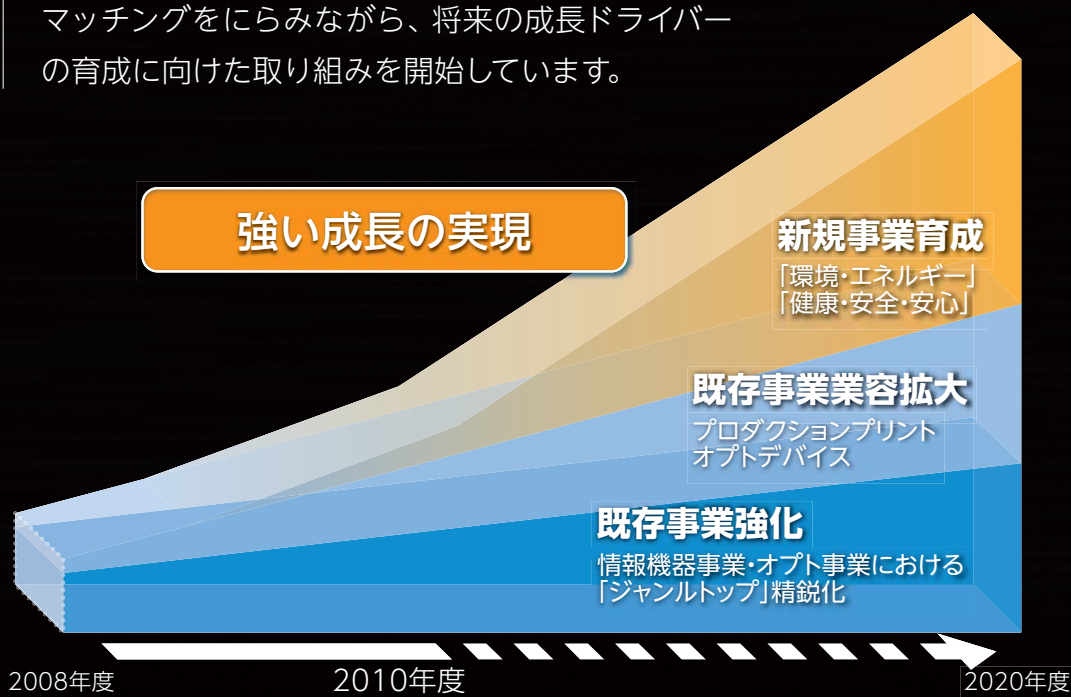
マッチングをにらみながら、将来の成長ドライバーの育成に向けた取り組みを開始しています。

強い成長の実現

新規事業育成
「環境・エネルギー」
「健康・安全・安心」

既存事業業容拡大
プロダクションプリント
オプトデバイス

既存事業強化
情報機器事業・オプト事業における
「ジャンルトップ」精鋭化

2008年度
2010年度
2020年度